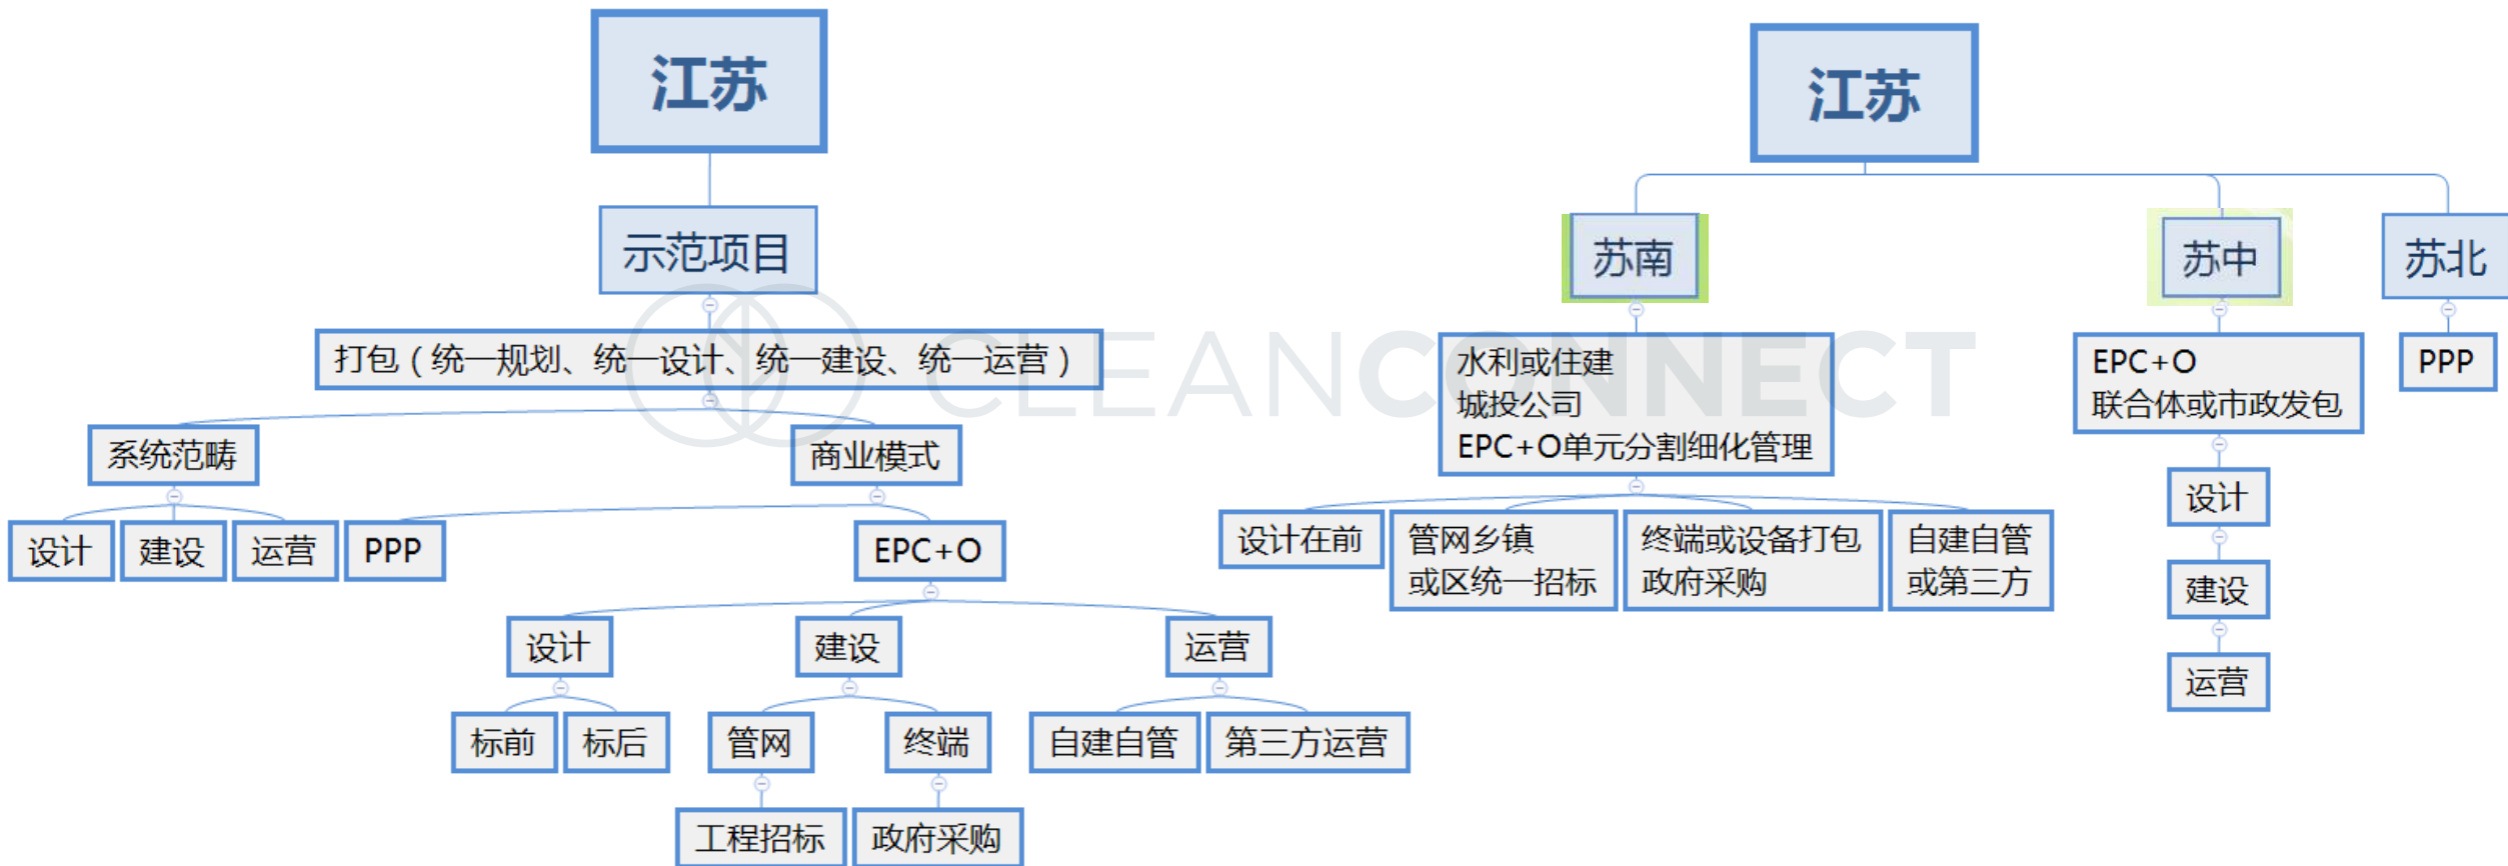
江苏

示范项目

打包（统一规划、统一设计、统一建设、统一运营）

系统范畴

设计
建设
运营

商业模式

PPP

EPC+O

设计
标前
标后

建设
管网
工程招标
终端
政府采购

运营
自建自管
第三方运营

CLEANCONNECT

江苏

苏南

水利或住建
城投公司
EPC+O单元分割细化管理

设计在前

管网乡镇
或区统一招标

终端或设备打包
政府采购

自建自管
或第三方

苏中

EPC+O
联合体或市政发包

设计
建设
运营

苏北

PPP